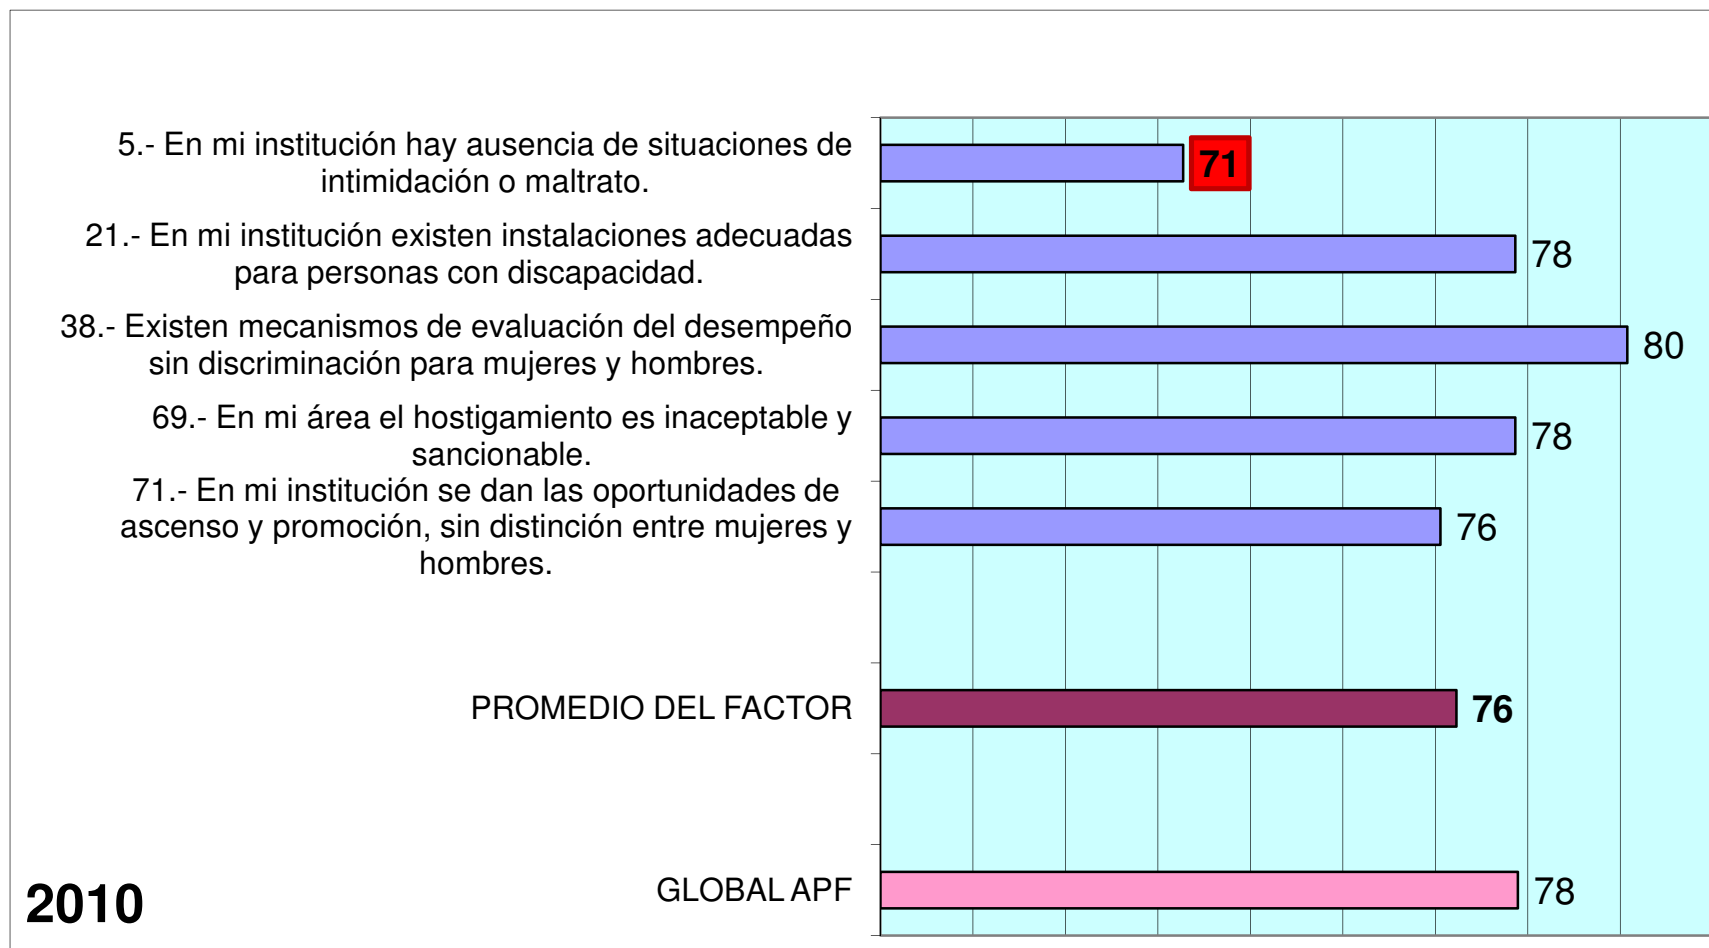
5.- En mi institución hay ausencia de situaciones de intimidación o maltrato.

71

21.- En mi institución existen instalaciones adecuadas para personas con discapacidad.

78

38.- Existen mecanismos de evaluación del desempeño sin discriminación para mujeres y hombres.

80

69.- En mi área el hostigamiento es inaceptable y sancionable.

78

71.- En mi institución se dan las oportunidades de ascenso y promoción, sin distinción entre mujeres y hombres.

76

PROMEDIO DEL FACTOR

76

GLOBAL APF

78

2010